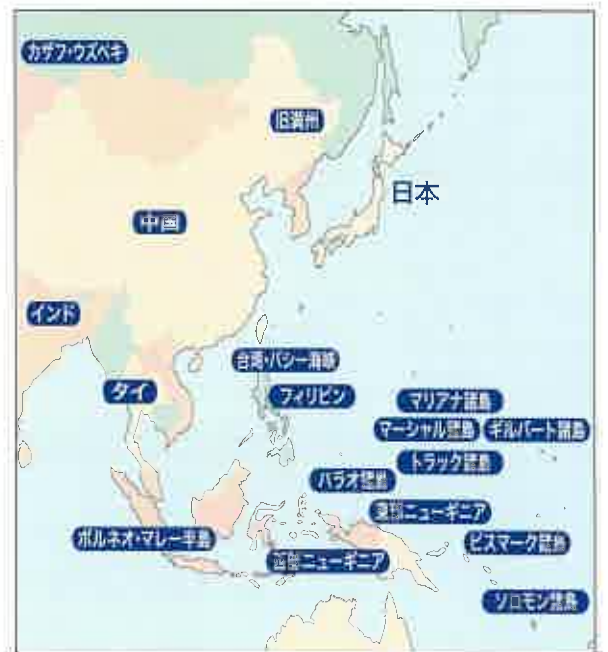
カザフ・ウズベキ

旧満州

日本

中国

インド

台湾・バシー海峡

タイ

フィリピン

マリアナ諸島

マーシャル諸島

ギルバート諸島

トラック諸島

パラオ諸島

東部ニューギニア

ボルネオ・マレー半島

西部ニューギニア

ビスマーク諸島

ソロモン諸島